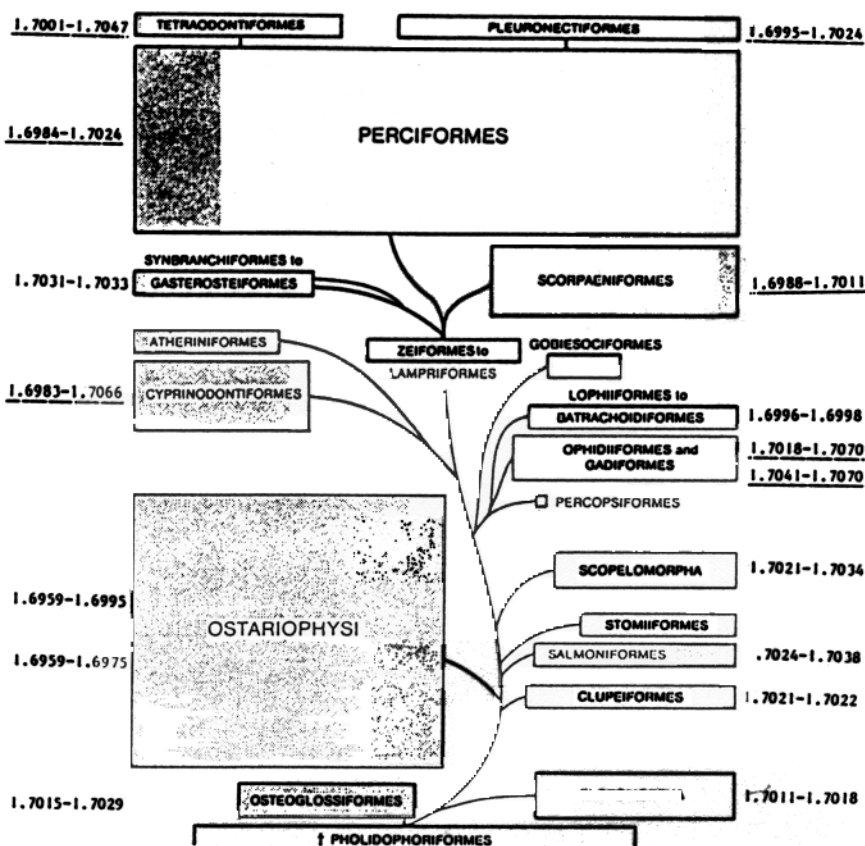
1.7001-1.7047 TETRAODONTIFORMES

PLEURONECTIFORMES 1.6995-1.7024

1.6984-1.7024

PERCIFORMES

SYNBRANCHIFORMES to

1.7031-1.7033 GASTEROSTEIFORMES

SCORPAENIFORMES 1.6988-1.7011

ATHERINIFORMES

ZEIFORMES to LAMPRIFORMES

GOBIESOCIFORMES

1.6983-1.7066 CYPRINODONTIFORMES

LOPHIIFORMES to BATRACHOIDIFORMES 1.6996-1.6998

OPHIDIIFORMES and GADIFORMES 1.7018-1.7070 1.7041-1.7070

PERCOPSIFORMES

SCOPELOMORPHA 1.7021-1.7034

1.6959-1.6995

OSTARIOPHYSI

STOMIIFORMES

1.6959-1.6975

SALMONIFORMES .7024-1.7038

CLUPEIFORMES 1.7021-1.7022

1.7015-1.7029 OSTEOGLOSSIFORMES

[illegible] 1.7011-1.7018

† PHOLIDOPHORIFORMES